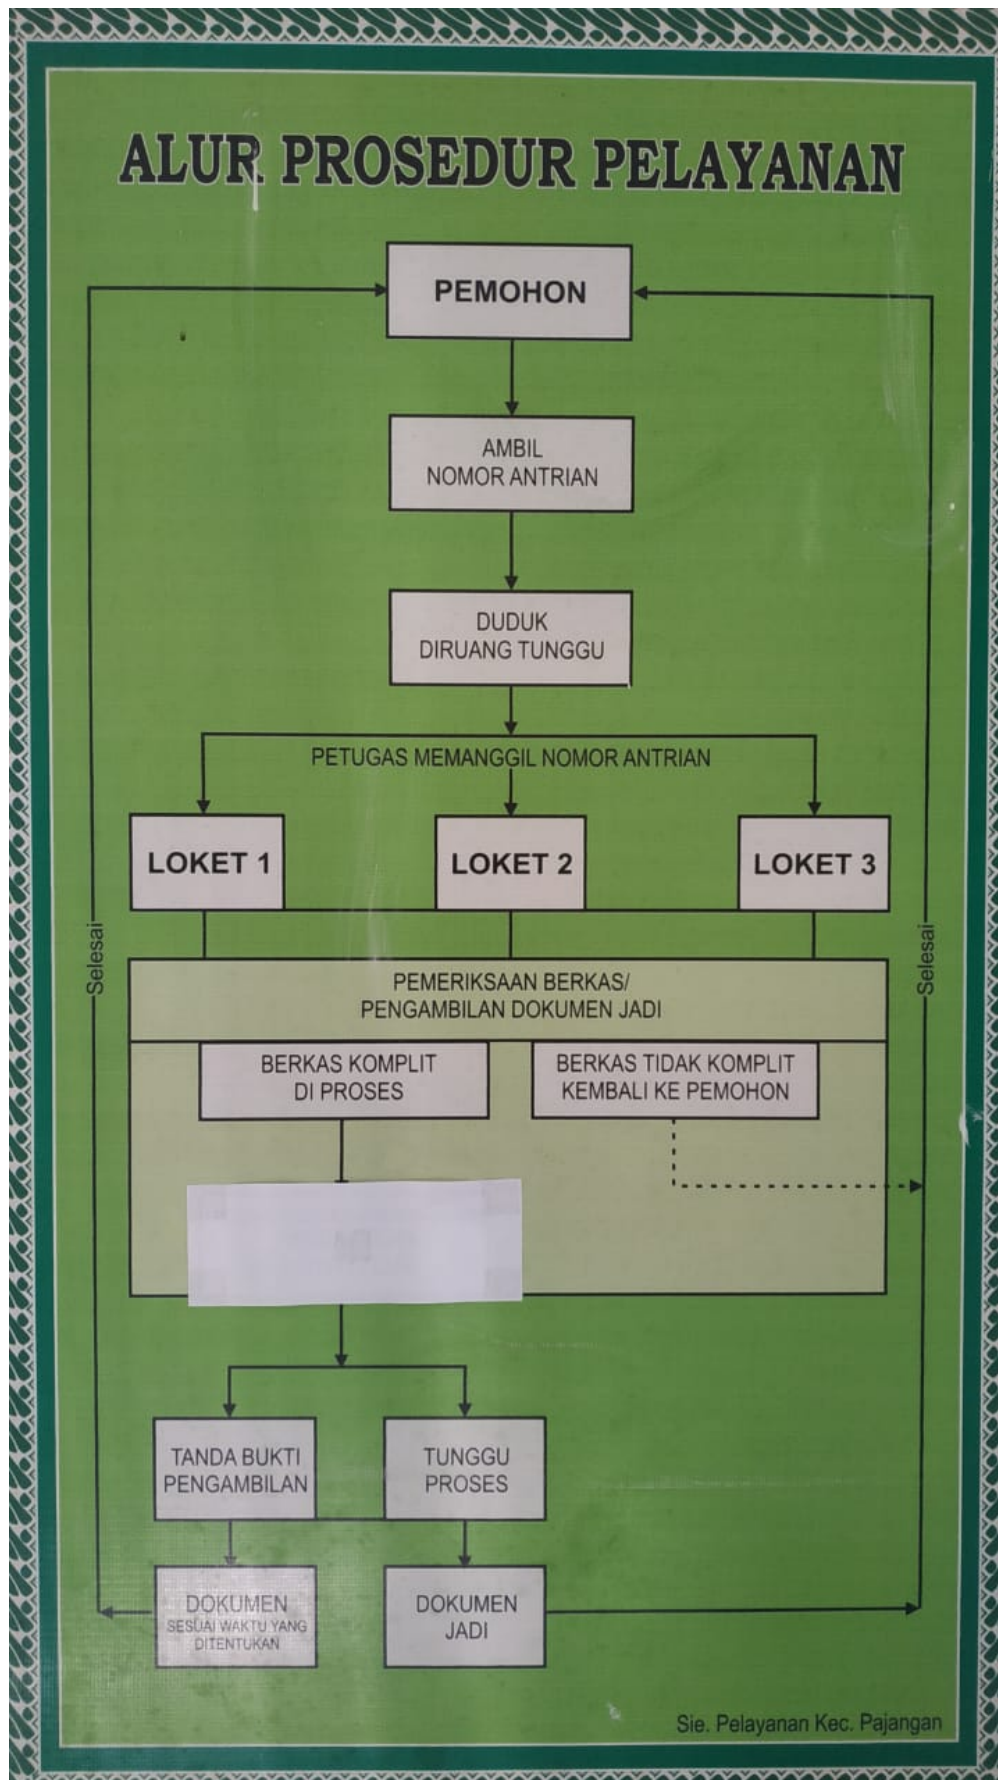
ALUR PROSEDUR PELAYANAN

PEMOHON

AMBIL NOMOR ANTRIAN

DUDUK DIRUANG TUNGGU

PETUGAS MEMANGGIL NOMOR ANTRIAN

LOKET 1

LOKET 2

LOKET 3

Selesai

Selesai

PEMERIKSAAN BERKAS/ PENGAMBILAN DOKUMEN JADI

BERKAS KOMPLIT DI PROSES

BERKAS TIDAK KOMPLIT KEMBALI KE PEMOHON

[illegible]

TANDA BUKTI PENGAMBILAN

TUNGGU PROSES

DOKUMEN SESUAI WAKTU YANG DITENTUKAN

DOKUMEN JADI

Sie. Pelayanan Kec. Pajangan